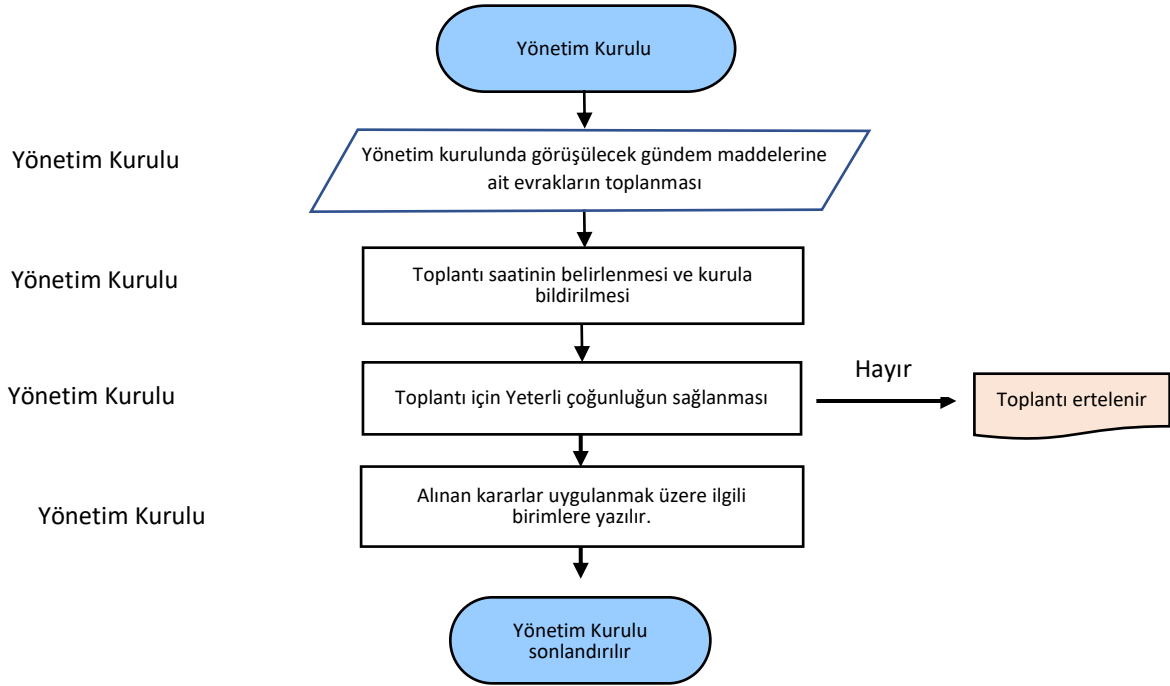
Yönetim Kurulu

Yönetim Kurulu

Yönetim kurulunda görüşülecek gündem maddelerine ait evrakların toplanması

Yönetim Kurulu

Toplantı saatinin belirlenmesi ve kurula bildirilmesi

Yönetim Kurulu

Toplantı için Yeterli çoğunluğun sağlanması

Hayır

Toplantı ertelenir

Yönetim Kurulu

Alınan kararlar uygulanmak üzere ilgili birimlere yazılır.

Yönetim Kurulu sonlandırılır